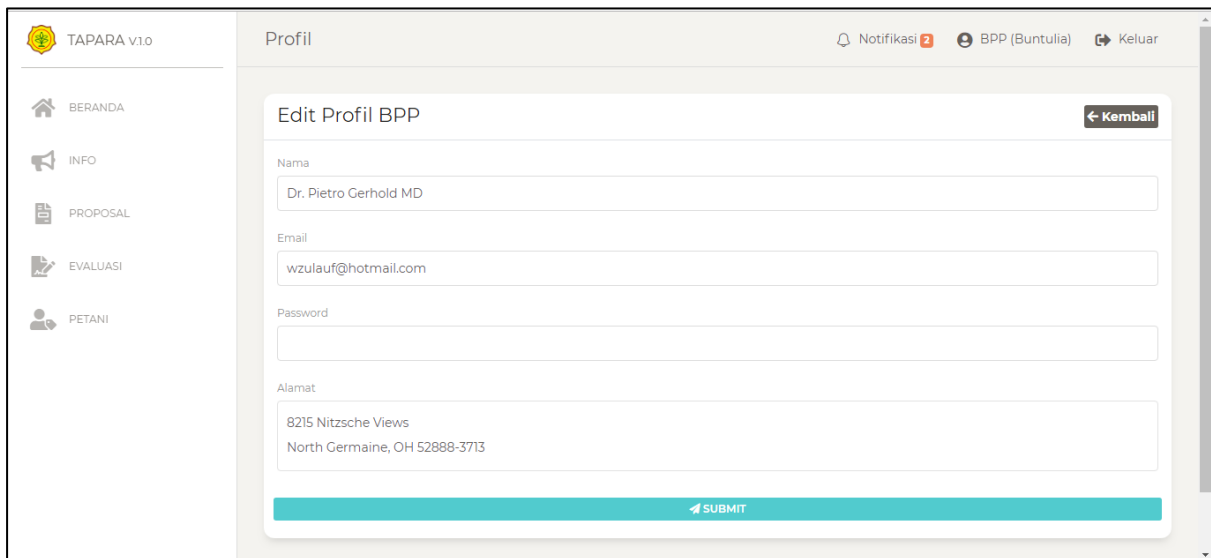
TAPARA V.1.0

BERANDA

INFO

PROPOSAL

EVALUASI

PETANI

Profil

Notifikasi 2 BPP (Buntulia) Keluar

Edit Profil BPP

← Kembali

Nama

Dr. Pietro Gerhold MD

Email

wzulauf@hotmail.com

Password

Alamat

8215 Nitzsche Views
North Germaine, OH 52888-3713

SUBMIT